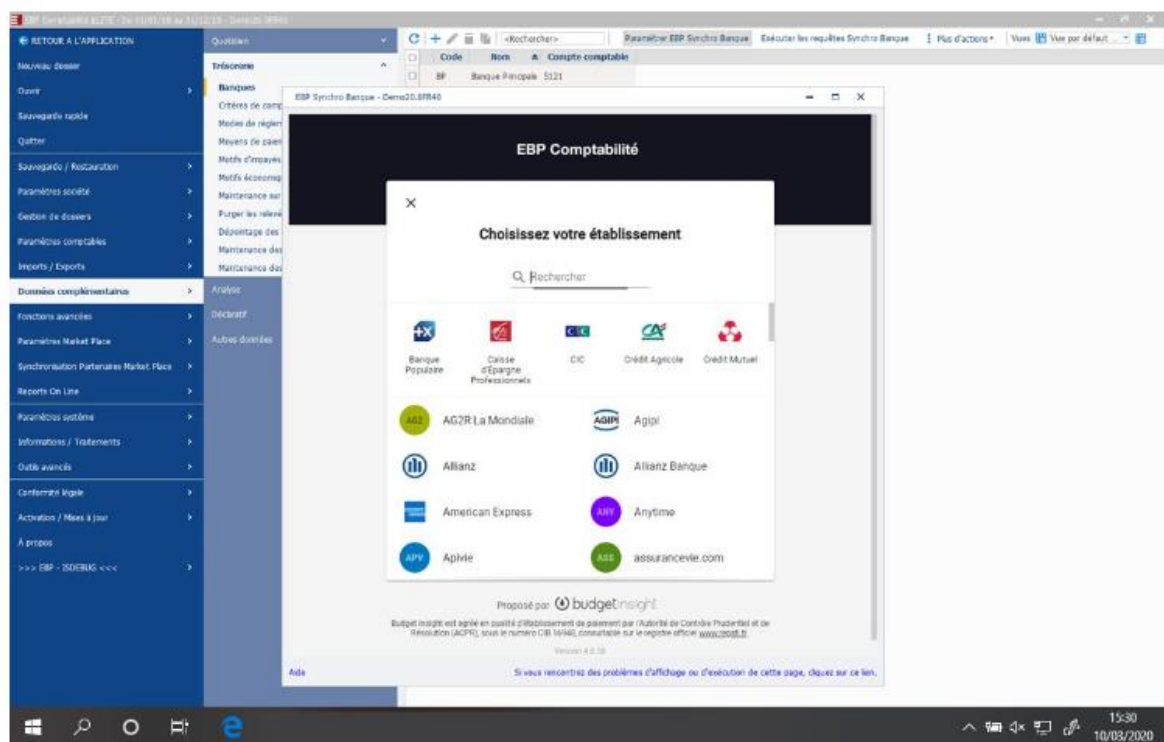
EBP Comptabilité ELITE - Du 01/01/19 au 31/12/19 - Demo20.9FR40

RETOUR A L'APPLICATION
Nouveau dossier
Ouvrir
Sauvegarde rapide
Quitter
Sauvegarde / Restauration
Paramètres société
Gestion de dossiers
Paramètres comptables
Imports / Exports
Données complémentaires
Fonctions avancées
Paramètres Market Place
Synchronisation Partenaires Market Place
Reports On Line
Paramètres système
Informations / Traitements
Outils avancés
Conformité légale
Activation / Mises à jour
A propos
>>> EBP - ISDEBUG <<<

Quotidien
Trésorerie
Banques
Critères de comp
Modes de règlem
Moyens de paiem
Motifs d'impayés
Motifs économiq
Maintenance sur
Purger les relevé
Dépointage des
Maintenance des
Maintenance des
Analyse
Décisionnel
Autres données

<Rechercher>
Paramétrer EBP Synchro Banque
Exécuter les requêtes Synchro Banque
Plus d'actions
Vues
Vue par défaut

| | Code | Nom | Compte comptable |
|---|---|---|---|
| | BP | Banque Principale | 5121 |

EBP Synchro Banque - Demo20.9FR40

EBP Comptabilité

×

Choisissez votre établissement

Rechercher

Banque Populaire
Caisse d'Epargne Professionnels
CIC
Crédit Agricole
Crédit Mutuel

AG2R La Mondiale
Agipi
Allianz
Allianz Banque
American Express
Anytime
Aplvie
assurancevie.com

Proposé par budget insight

Budget Insight est agréé en qualité d'Etablissement de paiement par l'Autorité de Contrôle Prudentiel et de Résolution (ACPR), sous le numéro CIB 16948, consultable sur le registre officiel www.regafi.fr

Version 4.0.58

Aide

Si vous rencontrez des problèmes d'affichage ou d'exécution de cette page, cliquez sur ce lien.

15:30
10/03/2020